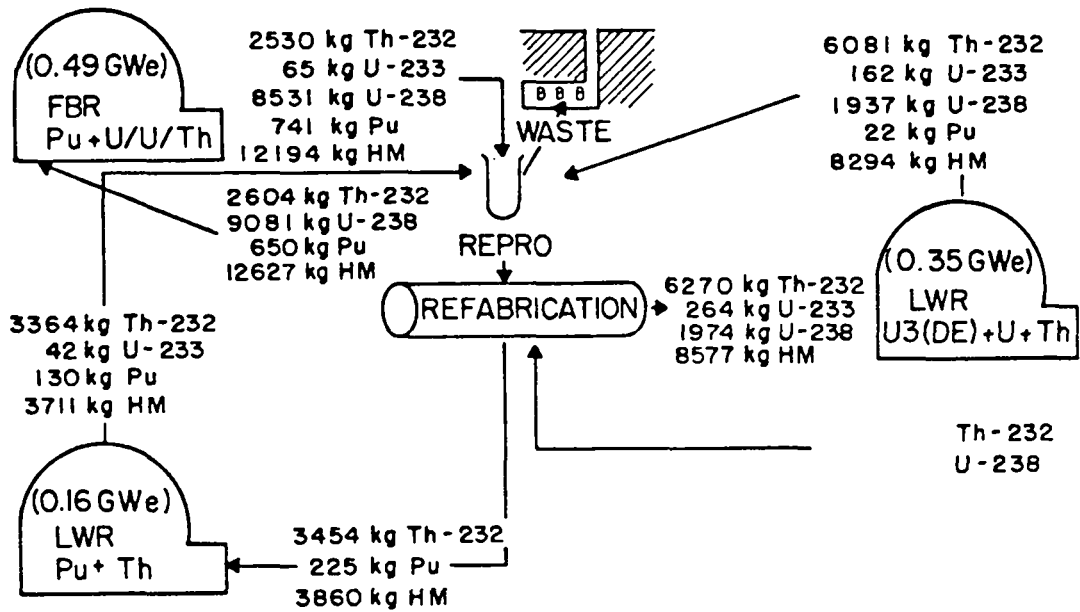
(0.49 GWe)
FBR
Pu+U/U/Th

2530 kg Th-232
65 kg U-233
8531 kg U-238
741 kg Pu
12194 kg HM

WASTE

6081 kg Th-232
162 kg U-233
1937 kg U-238
22 kg Pu
8294 kg HM

2604 kg Th-232
9081 kg U-238
650 kg Pu
12627 kg HM

REPRO

(0.35 GWe)
LWR
U3(DE)+U+Th

REFABRICATION

6270 kg Th-232
264 kg U-233
1974 kg U-238
8577 kg HM

3364 kg Th-232
42 kg U-233
130 kg Pu
3711 kg HM

Th-232
U-238

(0.16 GWe)
LWR
Pu+Th

3454 kg Th-232
225 kg Pu
3860 kg HM